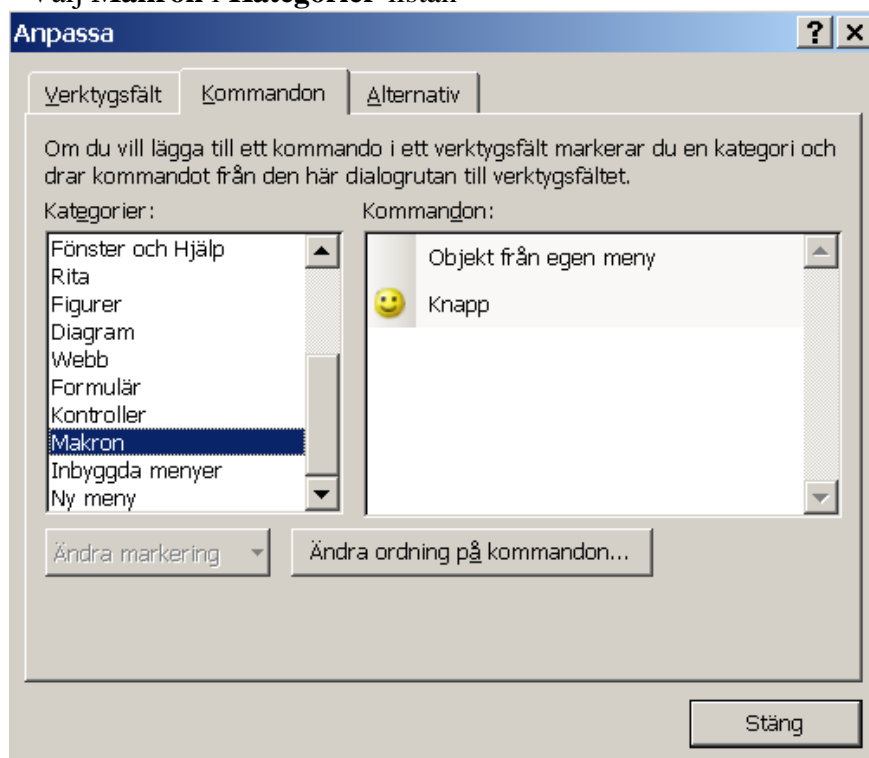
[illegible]

Anpassa

?

Verktygsfält

Kommandon

Alternativ

Om du vill lägga till ett kommando i ett verktygsfält markerar du en kategori och drar kommandot från den här dialogrutan till verktygsfältet.

Kategorier:

Fönster och Hjälp
Rita
Figurer
Diagram
Webb
Formulär
Kontroller
Makron
Inbyggda menyer
Ny meny

Kommandon:

Objekt från egen meny

Knapp

Ändra markering

Ändra ordning på kommandon...

Stäng